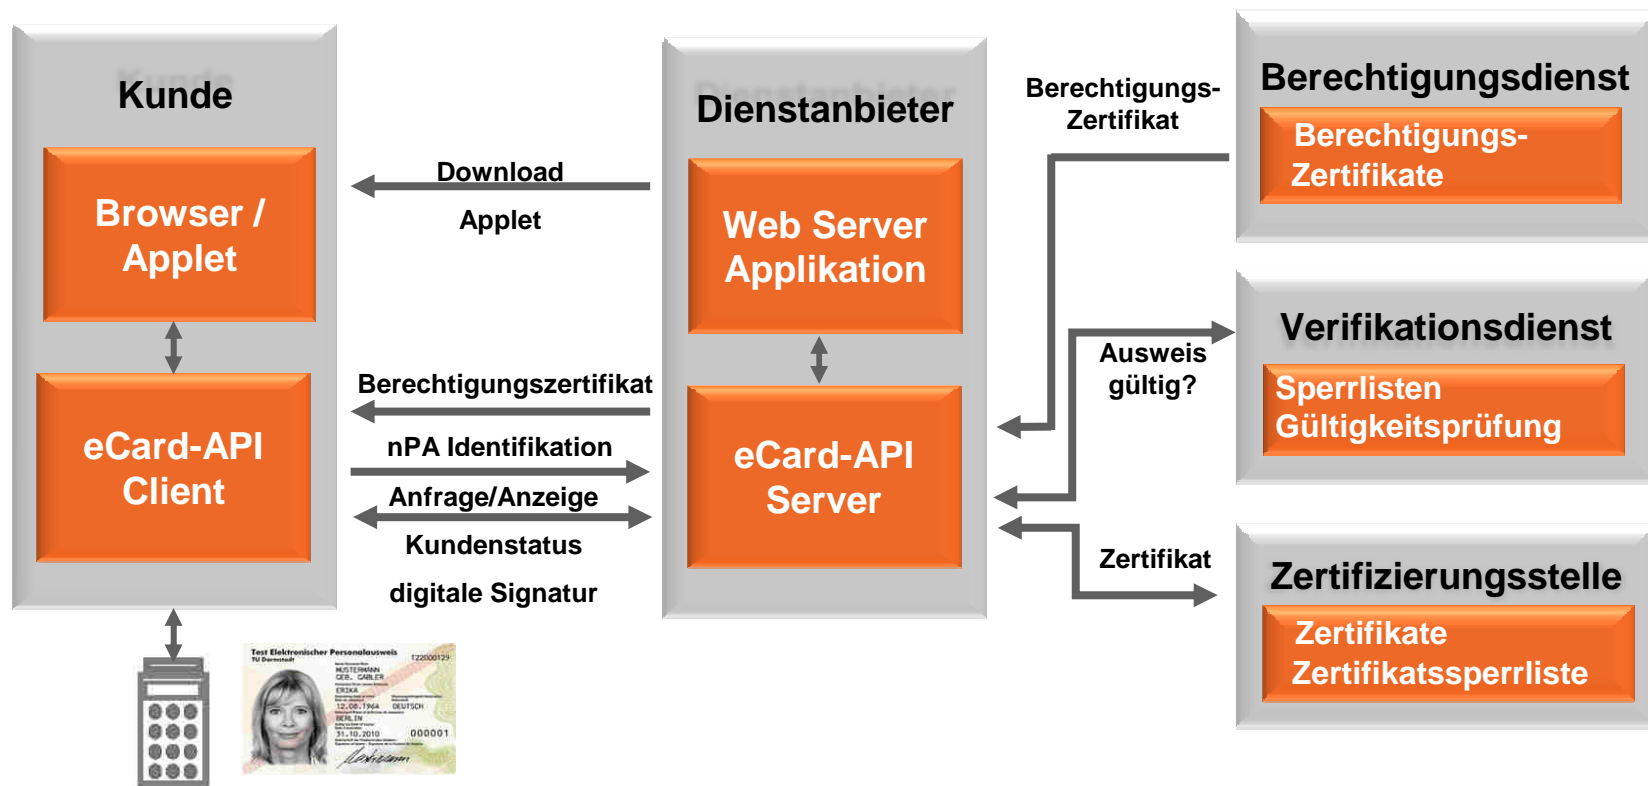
Kunde

Browser / Applet

eCard-API Client

Download

Applet

Berechtigungszertifikat

nPA Identifikation

Anfrage/Anzeige

Kundenstatus

digitale Signatur

Dienstanbieter

Web Server Applikation

eCard-API Server

Berechtigungs-Zertifikat

Ausweis gültig?

Zertifikat

Berechtigungsdienst

Berechtigungs-Zertifikate

Verifikationsdienst

Sperrlisten Gültigkeitsprüfung

Zertifizierungsstelle

Zertifikate Zertifikatssperrliste

Test Elektronischer Personalausweis

T22000129

MUSTERMANN

GEB. GABLER

ERIKA

12.08.1964 DEUTSCH

BERLIN

31.10.2010 000001